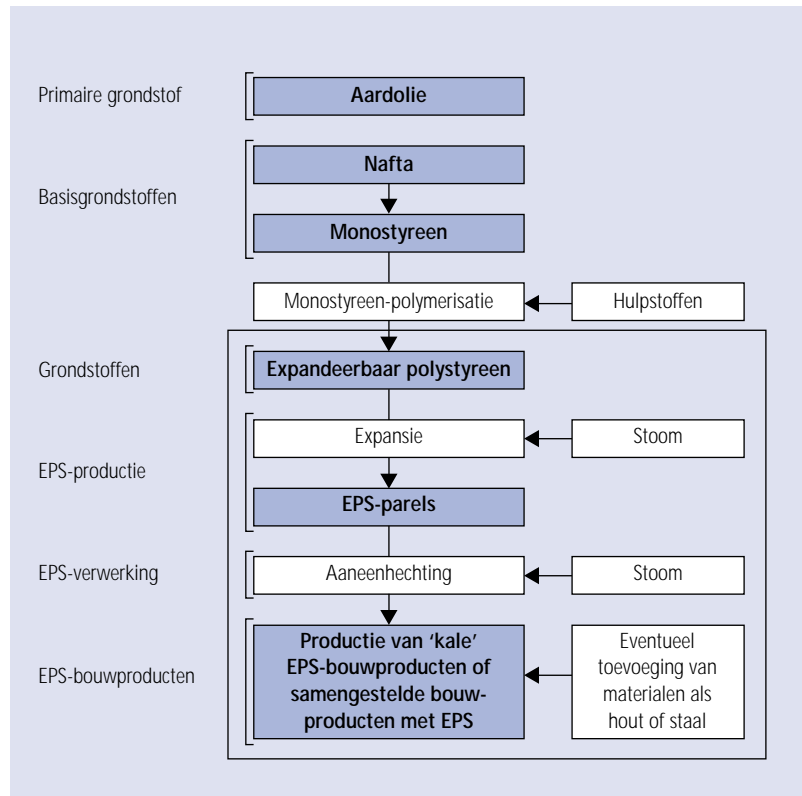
Primaire grondstof

Aardolie

Basisgrondstoffen

Nafta

Monostyreen

Monostyreen-polymerisatie

Hulpstoffen

Grondstoffen

Expandeerbaar polystyreen

EPS-productie

Expansie

Stoom

EPS-parels

EPS-verwerking

Aaneenhechting

Stoom

EPS-bouwproducten

Productie van 'kale' EPS-bouwproducten of samengestelde bouwproducten met EPS

Eventueel toevoeging van materialen als hout of staal